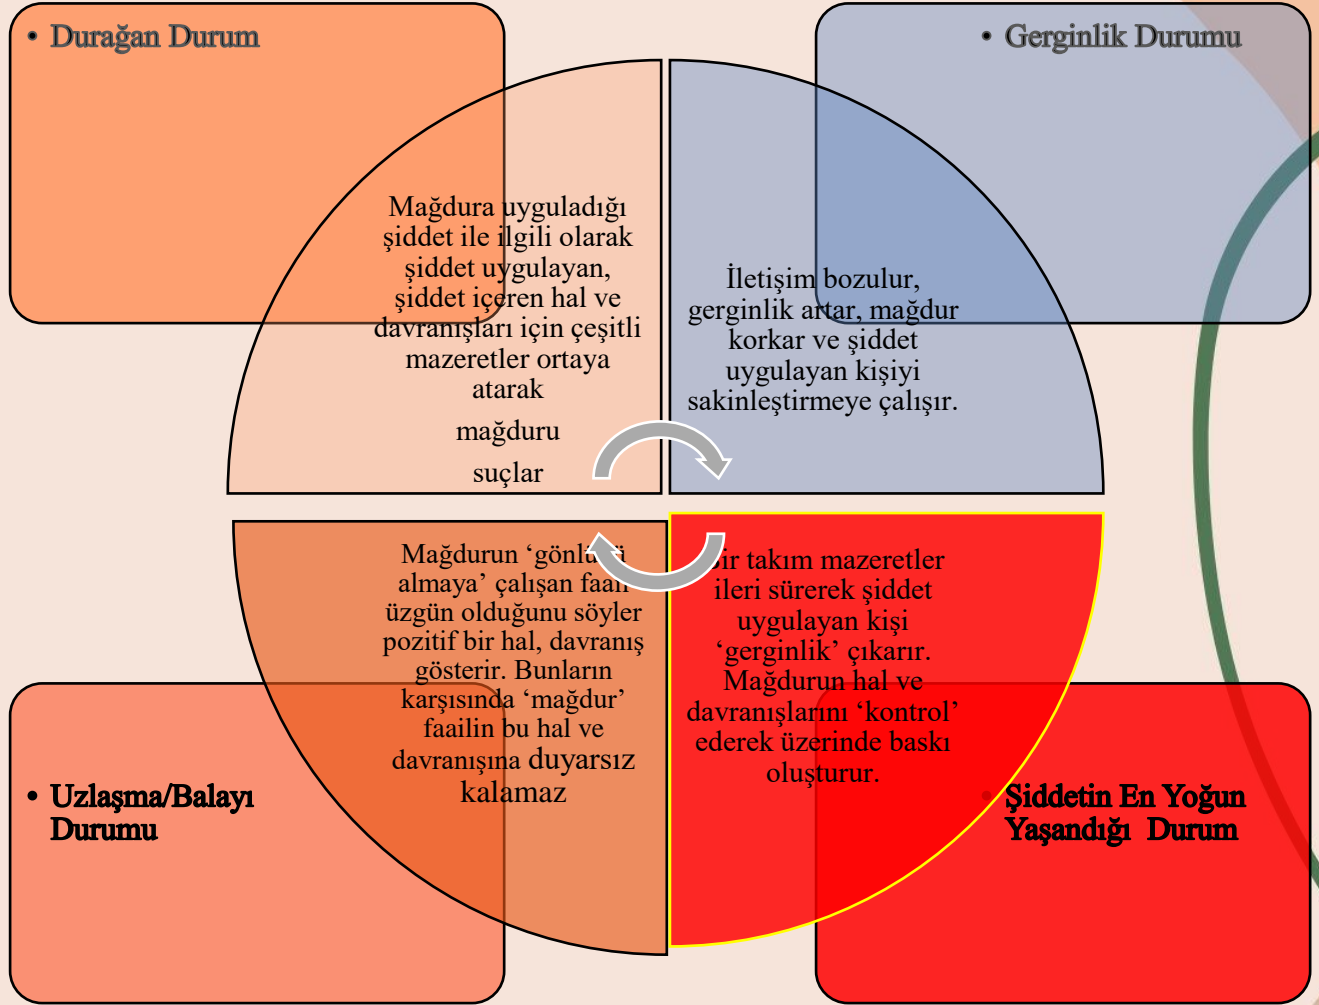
• Durağan Durum

• Gerginlik Durumu

Mağdura uyguladığı şiddet ile ilgili olarak şiddet uygulayan, şiddet içeren hal ve davranışları için çeşitli mazeretler ortaya atarak

mağduru

suçlar

İletişim bozulur, gerginlik artar, mağdur korkar ve şiddet uygulayan kişiyi sakinleştirmeye çalışır.

Mağdurun 'gönl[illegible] almaya' çalışan faa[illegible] üzgün olduğunu söyler pozitif bir hal, davranış gösterir. Bunların karşısında 'mağdur' faailin bu hal ve davranışına duyarsız kalamaz

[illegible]ir takım mazeretler ileri sürerek şiddet uygulayan kişi 'gerginlik' çıkarır. Mağdurun hal ve davranışlarını 'kontrol' ederek üzerinde baskı oluşturur.

• Uzlaşma/Balayı Durumu

• Şiddetin En Yoğun Yaşandığı Durum